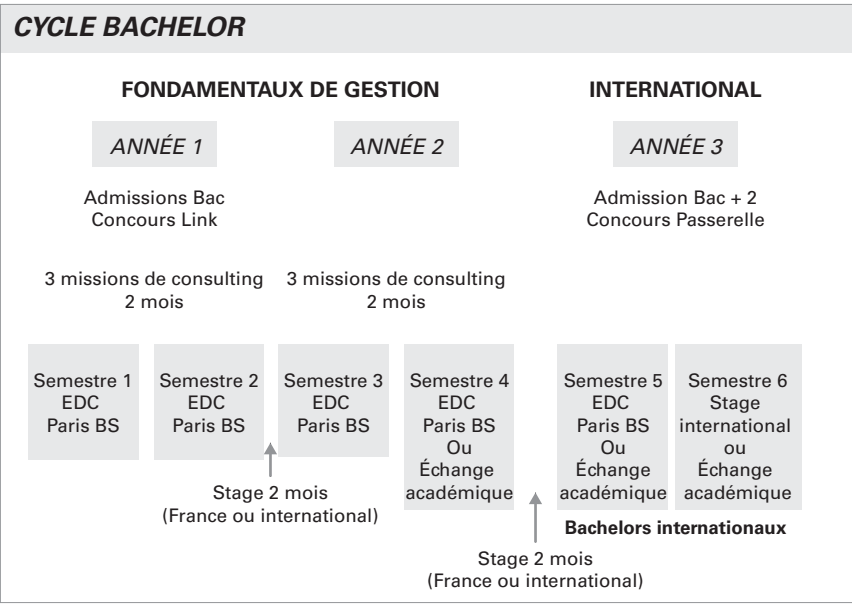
CYCLE BACHELOR

FONDAMENTAUX DE GESTION

INTERNATIONAL

ANNÉE 1

ANNÉE 2

ANNÉE 3

Admissions Bac
Concours Link

Admission Bac + 2
Concours Passerelle

3 missions de consulting
2 mois

3 missions de consulting
2 mois

Semestre 1
EDC
Paris BS

Semestre 2
EDC
Paris BS

Semestre 3
EDC
Paris BS

Semestre 4
EDC
Paris BS
Ou
Échange
académique

Semestre 5
EDC
Paris BS
Ou
Échange
académique

Semestre 6
Stage
international
ou
Échange
académique

Stage 2 mois
(France ou international)

Bachelors internationaux

Stage 2 mois
(France ou international)